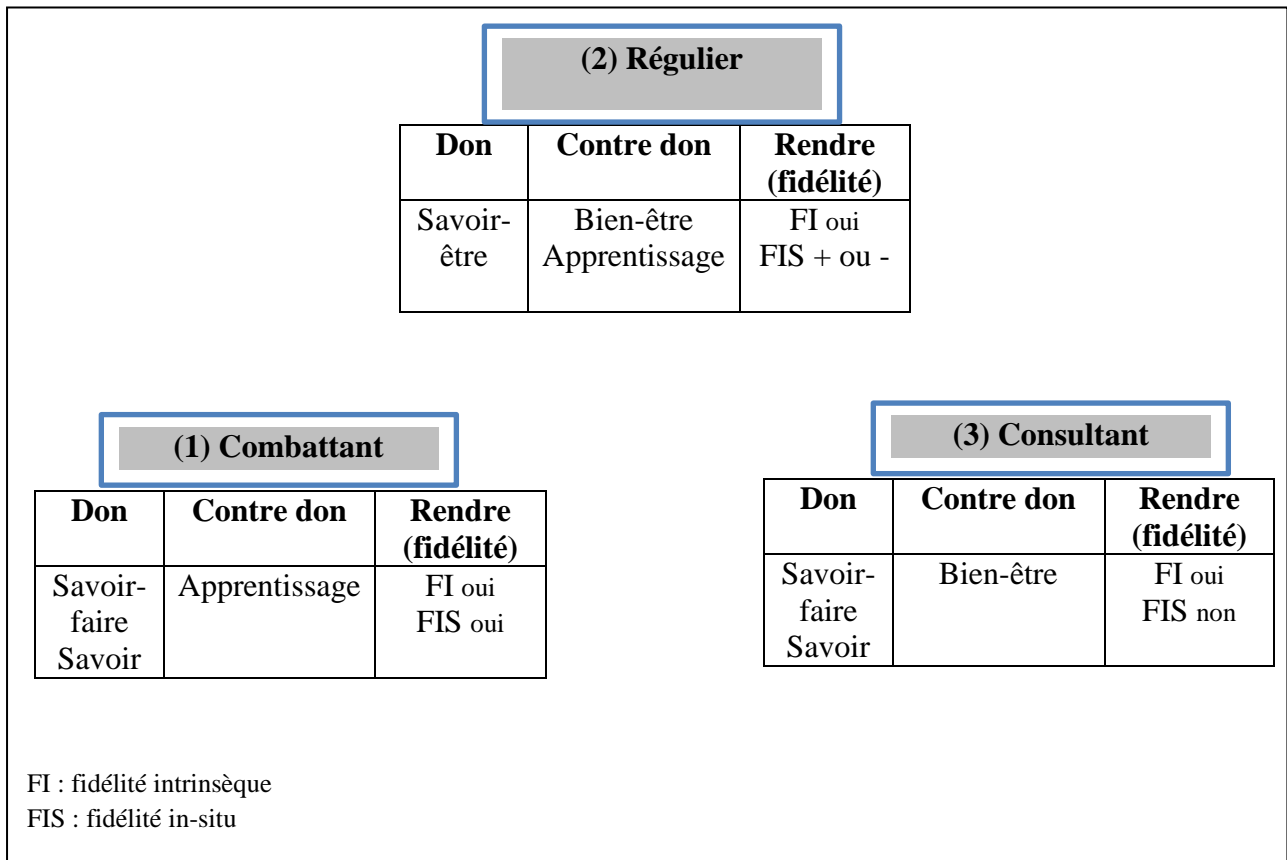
(2) Régulier

| Don | Contre don | Rendre (fidélité) |
|---|---|---|
| Savoir-être | Bien-être Apprentissage | FI oui FIS + ou - |

(1) Combattant

| Don | Contre don | Rendre (fidélité) |
|---|---|---|
| Savoir-faire Savoir | Apprentissage | FI oui FIS oui |

(3) Consultant

| Don | Contre don | Rendre (fidélité) |
|---|---|---|
| Savoir-faire Savoir | Bien-être | FI oui FIS non |

FI : fidélité intrinsèque
FIS : fidélité in-situ